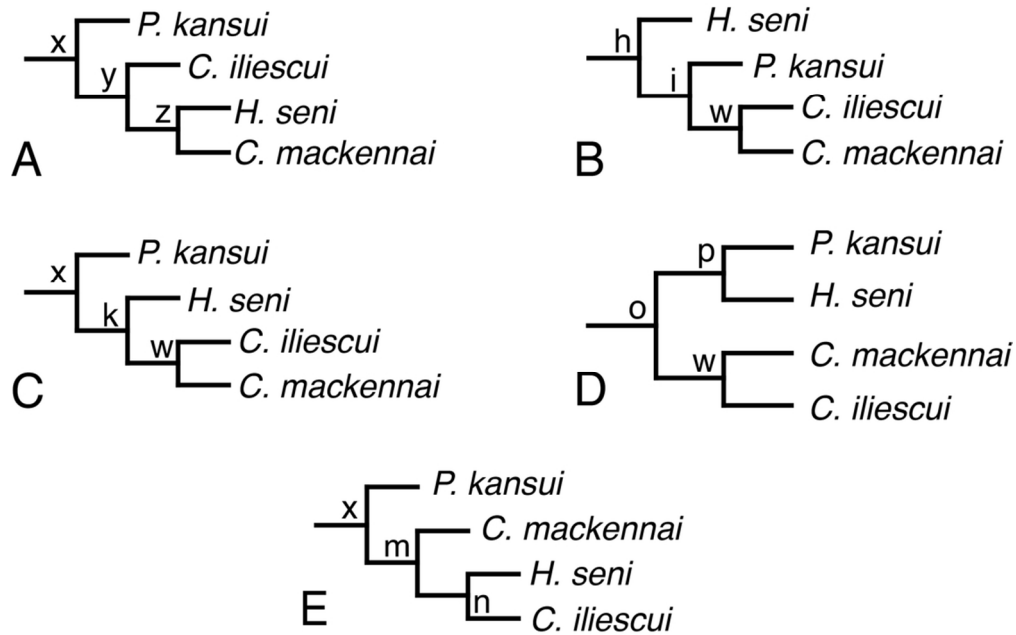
x
P. kansui
y
C. iliescui
z
H. seni
C. mackennai
A

h
H. seni
i
P. kansui
w
C. iliescui
C. mackennai
B

x
P. kansui
k
H. seni
w
C. iliescui
C. mackennai
C

p
P. kansui
o
H. seni
w
C. mackennai
C. iliescui
D

x
P. kansui
m
C. mackennai
H. seni
n
C. iliescui
E